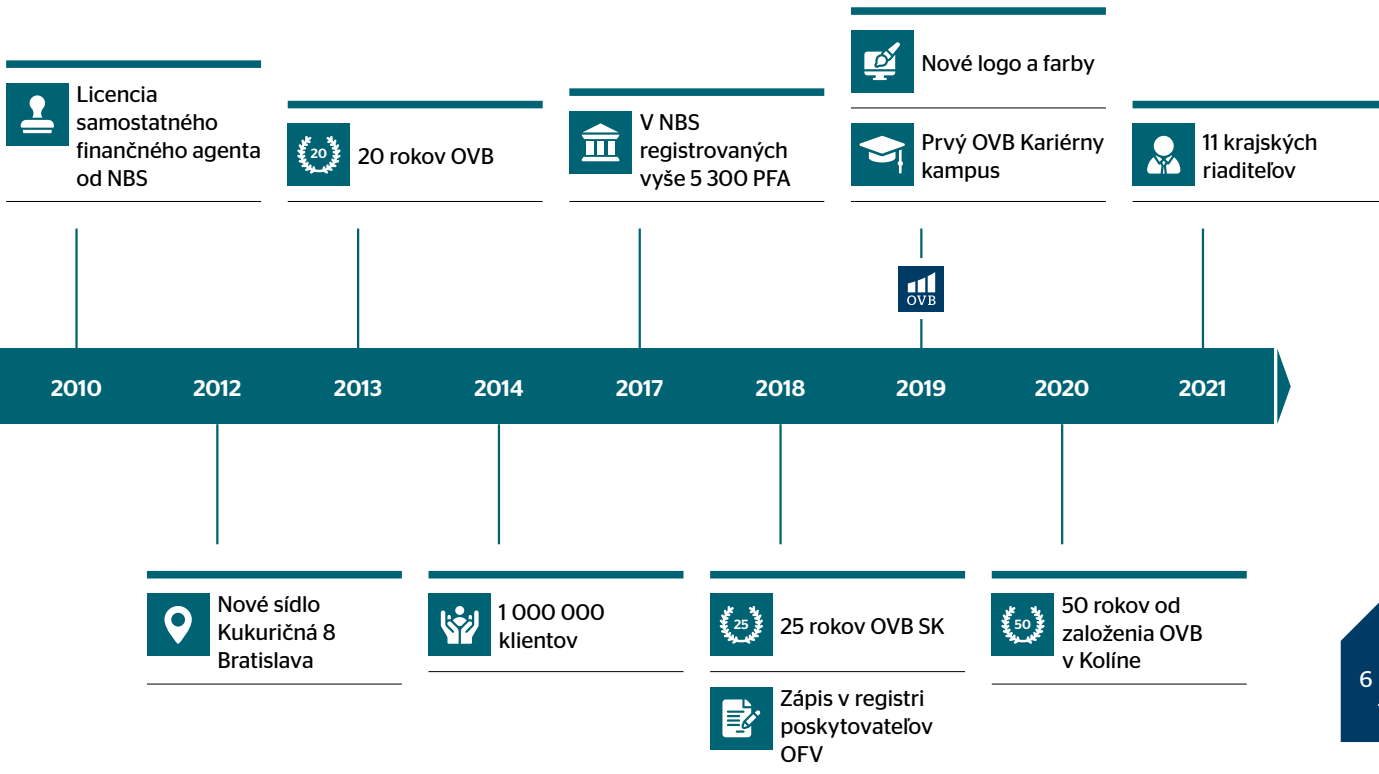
Licencia samostatného finančného agenta od NBS

20

20 rokov OVB

V NBS registrovaných vyše 5 300 PFA

Nové logo a farby

Prvý OVB Kariérny kampus

11 krajských riaditeľov

OVB

2010

2012

2013

2014

2017

2018

2019

2020

2021

Nové sídlo Kukuričná 8 Bratislava

1 000 000 klientov

25

25 rokov OVB SK

Zápis v registri poskytovateľov OFV

50

50 rokov od založenia OVB v Kolíne

6